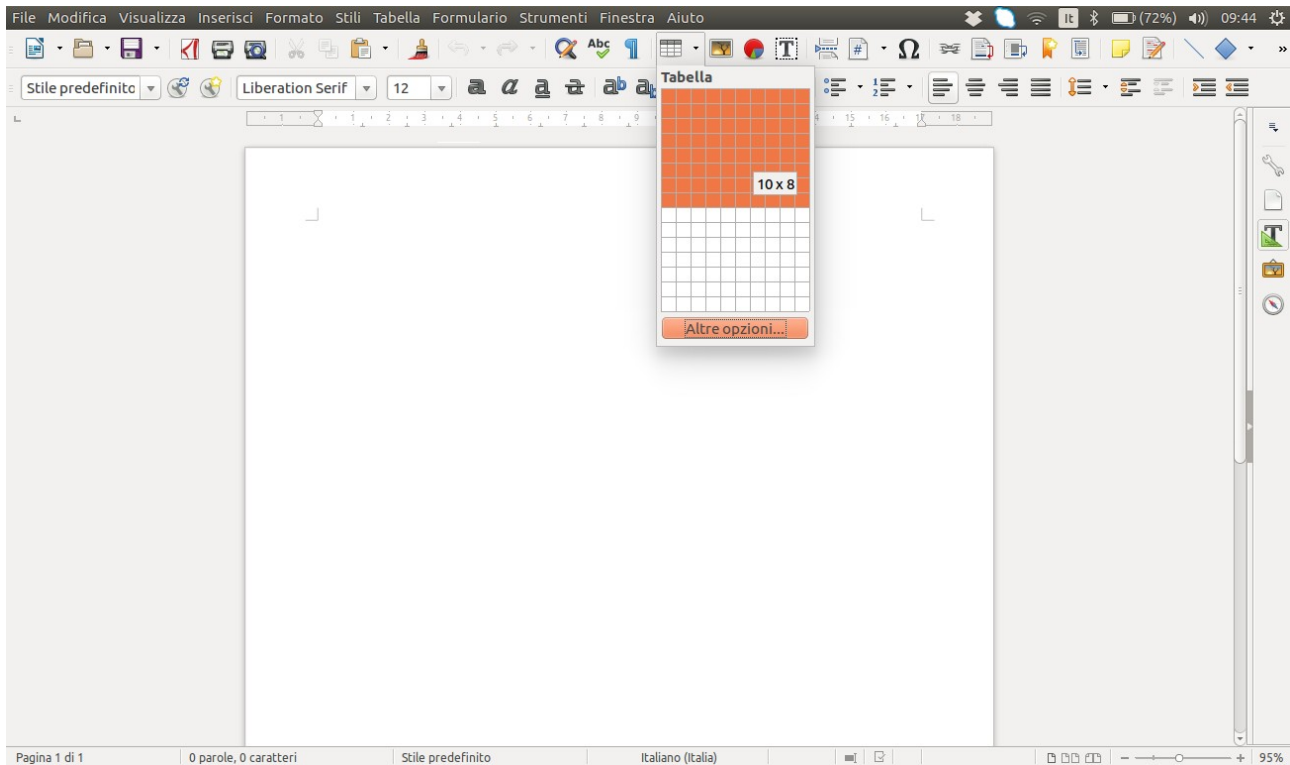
File Modifica Visualizza Inserisci Formato Stili Tabella Formulario Strumenti Finestra Aiuto

It (72%) 09:44

Stile predefinito Liberation Serif 12

Tabella

10 x 8

Altre opzioni...

Pagina 1 di 1 | 0 parole, 0 caratteri | Stile predefinito | Italiano (Italia) | 95%